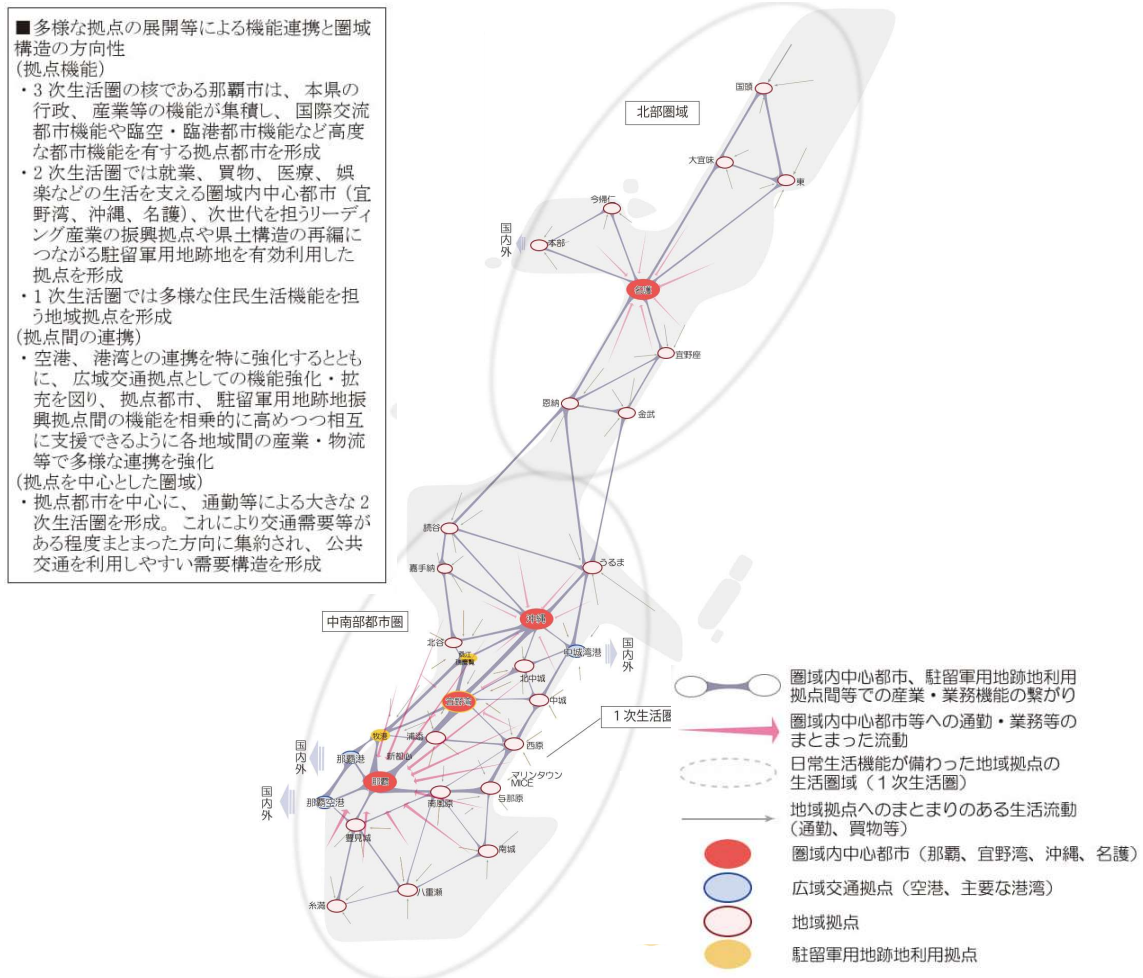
■多様な拠点の展開等による機能連携と圏域構造の方向性
(拠点機能)
・3次生活圏の核である那覇市は、本県の行政、産業等の機能が集積し、国際交流都市機能や臨空・臨港都市機能など高度な都市機能を有する拠点都市を形成
・2次生活圏では就業、買物、医療、娯楽などの生活を支える圏域内中心都市(宜野湾、沖縄、名護)、次世代を担うリーディング産業の振興拠点や県土構造の再編につながる駐留軍用地跡地を有効利用した拠点を形成
・1次生活圏では多様な住民生活機能を担う地域拠点を形成
(拠点間の連携)
・空港、港湾との連携を特に強化するとともに、広域交通拠点としての機能強化・拡充を図り、拠点都市、駐留軍用地跡地振興拠点間の機能を相乗的に高めつつ相互に支援できるように各地域間の産業・物流等で多様な連携を強化
(拠点を中心とした圏域)
・拠点都市を中心に、通勤等による大きな2次生活圏を形成。これにより交通需要等がある程度まとまった方向に集約され、公共交通を利用しやすい需要構造を形成

北部圏域
国頭
大宜味
東
今帰仁
本部
国内外
名護
宜野座
恩納
金武
読谷
うるま
嘉手納
中南部都市圏
沖縄
北谷
中城湾港
国内外
北中城
宜野湾
中城
牧港
浦添
西原
那覇港
新都心
国内外
那覇
マリンタウンMICE
那覇空港
南風原
与那原
国内外
豊見城
南城
八重瀬
糸満
1次生活圏

圏域内中心都市、駐留軍用地跡地利用拠点間等での産業・業務機能の繋がり
圏域内中心都市等への通勤・業務等のまとまった流動
日常生活機能が備わった地域拠点の生活圏域(1次生活圏)
地域拠点へのまとまりのある生活流動(通勤、買物等)
圏域内中心都市(那覇、宜野湾、沖縄、名護)
広域交通拠点(空港、主要な港湾)
地域拠点
駐留軍用地跡地利用拠点